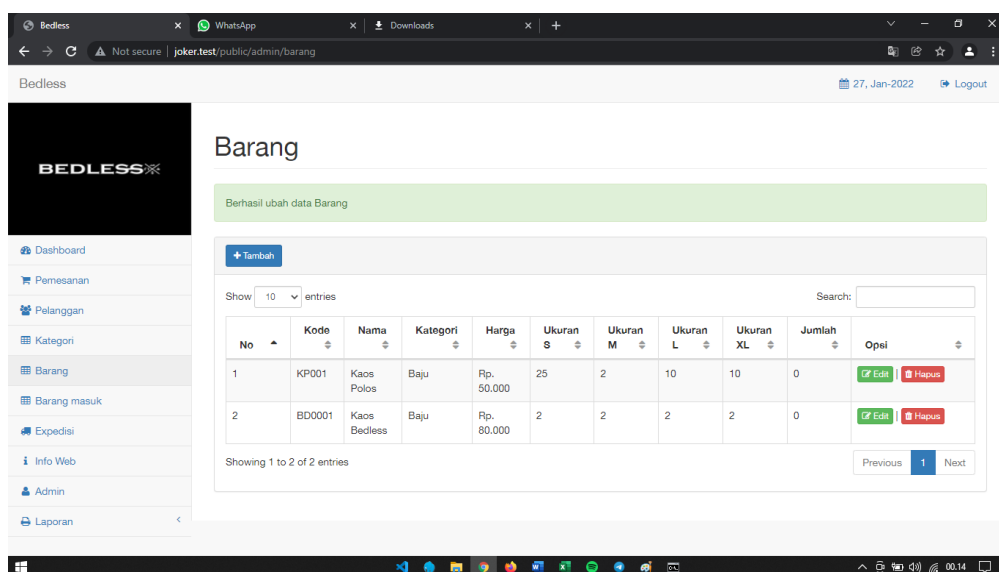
Bedless × WhatsApp × Downloads × +

Not secure | joker.test/public/admin/barang

Bedless

27, Jan-2022 Logout

BEDLESS

Dashboard
Pemesanan
Pelanggan
Kategori
Barang
Barang masuk
Expedisi
Info Web
Admin
Laporan

Barang

Berhasil ubah data Barang

+ Tambah

Show 10 entries

Search:

| No | Kode | Nama | Kategori | Harga | Ukuran S | Ukuran M | Ukuran L | Ukuran XL | Jumlah | Opsi |
|---|---|---|---|---|---|---|---|---|---|---|
| 1 | KP001 | Kaos Polos | Baju | Rp. 50.000 | 25 | 2 | 10 | 10 | 0 | Edit Hapus |
| 2 | BD0001 | Kaos Bedless | Baju | Rp. 80.000 | 2 | 2 | 2 | 2 | 0 | Edit Hapus |

Showing 1 to 2 of 2 entries

Previous 1 Next

00.14